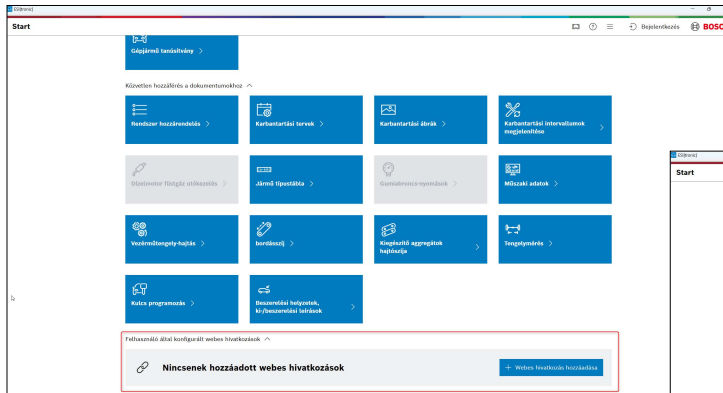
ESI[tronic]

Start

Bejelentkezés BOSC

Gépjármű tanúsítvány >

Közvetlen hozzáférés a dokumentumokhoz ^

Rendszer hozzárendelés >

Karbantartási tervek >

Karbantartási ábrák >

Karbantartási intervallumok megjelenítése >

Dízelmotor füstgáz ellenőrzés >

Jármű típustábla >

Gumiabroncs-nyomások >

Műszaki adatok >

Vezérműtengely-hajtás >

bordásszíj >

Kiegészítő aggregátok hajtószíja >

Tengelymérés >

Kulcs programozás >

Beszerelési helyzetek, ki-/beszerelési leírások >

Felhasználó által konfigurált webes hivatkozások ^

Nincsenek hozzáadott webes hivatkozások

+ Webes hivatkozás hozzáadása

ESI[tronic]

Start